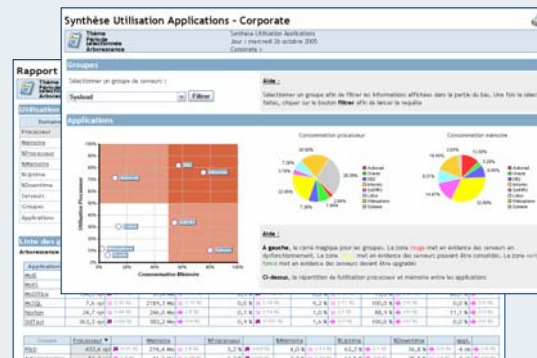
Synthèse Utilisation Applications - Corporate

Thème
Période sélectionnée
Arborescence

Synthèse Utilisation Applications
Jour : mercredi 26 octobre 2005
Corporate >

Rapport

Groupes

Sélectionner un groupe de serveurs :

Sysload

Filtrer

Aide :

Sélectionner un groupe afin de filtrer les informations affichées dans la partie du bas. Une fois le sélect faites, cliquer sur le bouton filtrer afin de lancer la requête

Applications

Utilisation Processeur

Consommation Mémoire

Consommation processeur

Consommation mémoire

Aide :

A gauche, le carré magique pour les groupes. La zone rouge met en évidence des serveurs en dysfonctionnement. La zone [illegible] met en évidence des serveurs pouvant être consolidé. La zone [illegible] met en évidence des serveurs devant être upgradé.

Ci-dessus, la répartition de l'utilisation processeur et mémoire entre les applications

Utilisation

Processeur
Mémoire
%Processeur
%Mémoire
%Uptime
%Downtime
Serveurs
Groupes
Applications

Liste des g

Arborescence

Groupe
Processeur
Mémoire
%Processeur
%Mémoire
%Uptime
%Downtime
appl.